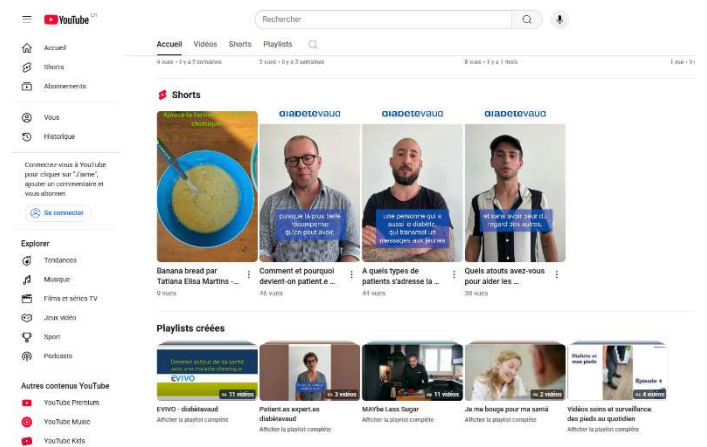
YouTube CH

Rechercher

Accueil
Shorts
Abonnements

Vous
Historique

Connectez-vous à YouTube pour cliquer sur "J'aime", ajouter un commentaire et vous abonner.

Se connecter

Explorer
Tendances
Musique
Films et séries TV
Jeux vidéo
Sport
Podcasts

Autres contenus YouTube
YouTube Premium
YouTube Music
YouTube Kids

Accueil Vidéos Shorts Playlists

4 vues • il y a 2 semaines
3 vues • il y a 3 semaines
8 vues • il y a 1 mois
1 vue • il y a

Shorts

Ajoute la farine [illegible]

diabetevaud
puisque la plus belle récompense qu'on peut avoir,

diabetevaud
une personne qui a aussi le diabète, qui transmet un message aux jeunes

diabetevaud
et sans avoir peur du regard des autres,

Banana bread par Tatiana Elisa Martins -...
9 vues

Comment et pourquoi devient-on patient.e ...
46 vues

A quels types de patients s'adresse la ...
44 vues

Quels atouts avez-vous pour aider les ...
39 vues

Playlists créées

Devenir acteur de sa santé avec une maladie chronique
EVIVO
11 vidéos
EVIVO - diabètevaud
Afficher la playlist complète

3 vidéos
Patient.es expert.es diabètevaud
Afficher la playlist complète

11 vidéos
MAYbe Less Sugar
Afficher la playlist complète

2 vidéos
Je me bouge pour ma santé
Afficher la playlist complète

Diabète et mes pieds
Épisode 4
4 vidéos
Vidéos soins et surveillance des pieds au quotidien
Afficher la playlist complète